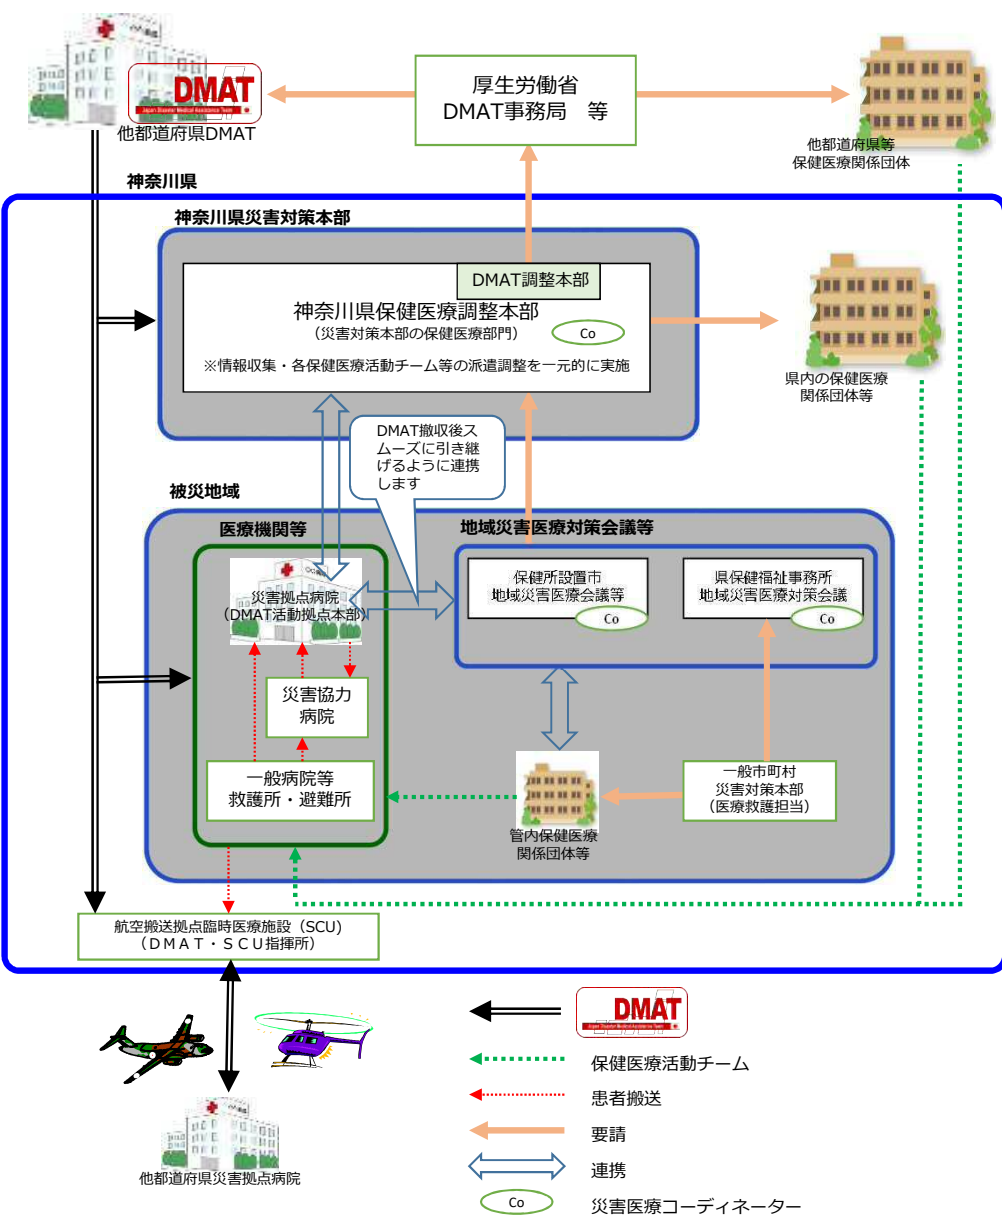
DMAT
Japan Disaster Medical Assistance Team
他都道府県DMAT

厚生労働省
DMAT事務局　等

他都道府県等
保健医療関係団体

神奈川県

神奈川県災害対策本部

DMAT調整本部

神奈川県保健医療調整本部
（災害対策本部の保健医療部門）
Co
※情報収集・各保健医療活動チーム等の派遣調整を一元的に実施

県内の保健医療
関係団体等

DMAT撤収後スムーズに引き継げるように連携します

被災地域

医療機関等

災害拠点病院
（DMAT活動拠点本部）

災害協力
病院

一般病院等
救護所・避難所

地域災害医療対策会議等

保健所設置市
地域災害医療会議等
Co

県保健福祉事務所
地域災害医療対策会議
Co

管内保健医療
関係団体等

一般市町村
災害対策本部
（医療救護担当）

航空搬送拠点臨時医療施設（SCU）
（ＤＭＡＴ・ＳＣＵ指揮所）

他都道府県災害拠点病院

DMAT
保健医療活動チーム
患者搬送
要請
連携
Co
災害医療コーディネーター